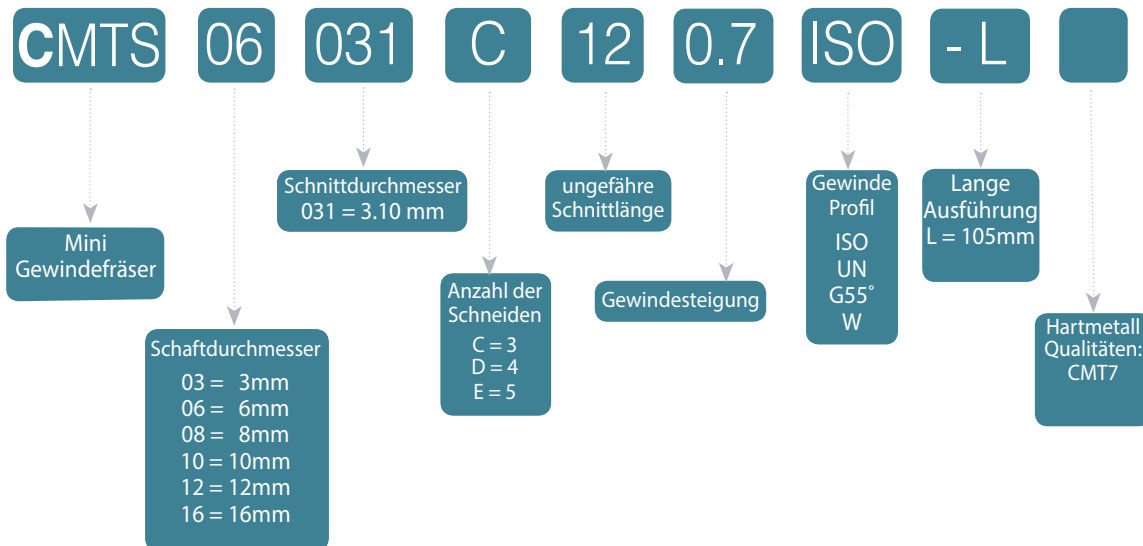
CMTS 06 031 C 12 0.7 ISO - L

Mini Gewindefräser

Schaftdurchmesser
03 = 3mm
06 = 6mm
08 = 8mm
10 = 10mm
12 = 12mm
16 = 16mm

Schnittdurchmesser
031 = 3.10 mm

Anzahl der Schneiden
C = 3
D = 4
E = 5

ungefähre Schnittlänge

Gewindesteigung

Gewinde Profil
ISO
UN
G55°
W

Lange Ausführung
L = 105mm

Hartmetall Qualitäten:
CMT7